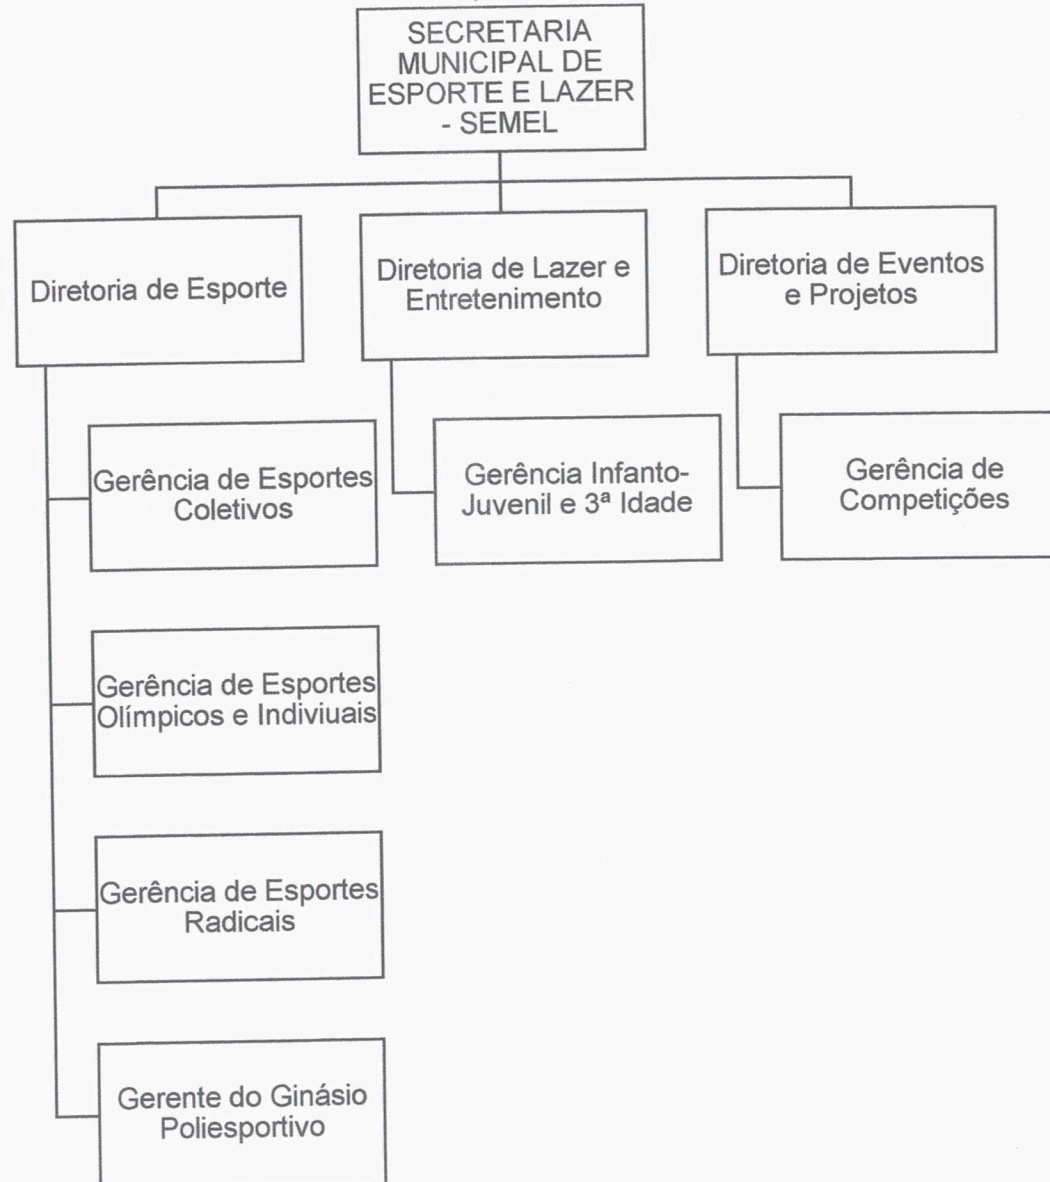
SECRETARIA MUNICIPAL DE ESPORTE E LAZER - SEMEL

Diretoria de Esporte

Diretoria de Lazer e Entretenimento

Diretoria de Eventos e Projetos

Gerência de Esportes Coletivos

Gerência Infanto-Juvenil e 3ª Idade

Gerência de Competições

Gerência de Esportes Olímpicos e Indiviuais

Gerência de Esportes Radicais

Gerente do Ginásio Poliesportivo